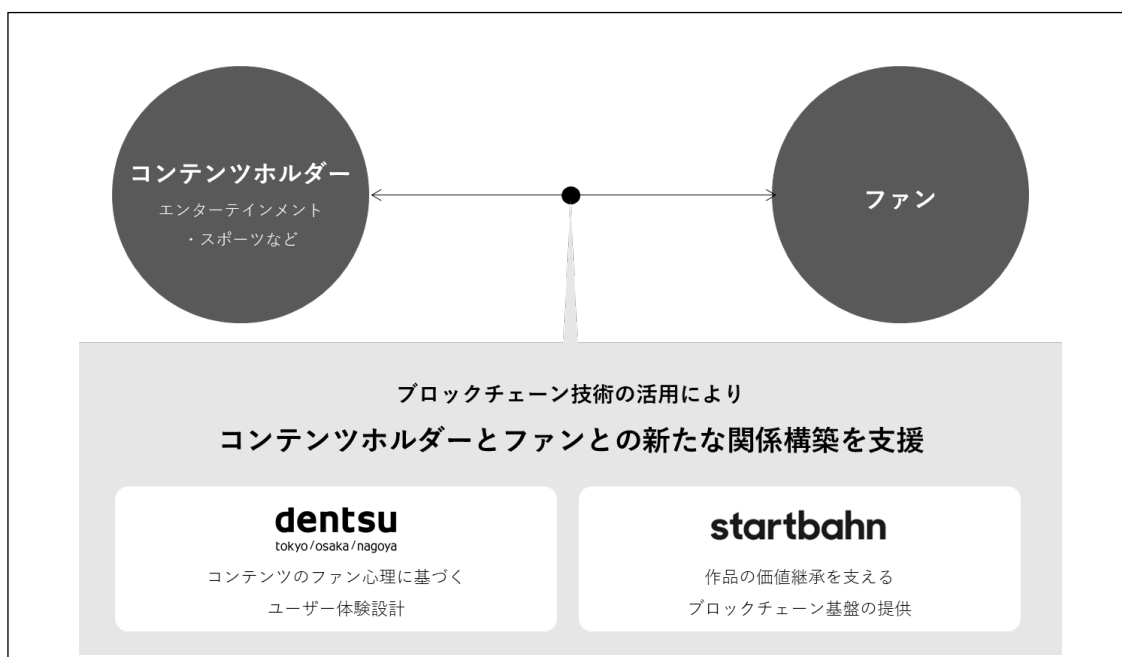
コンテンツホルダー
エンターテインメント
・スポーツなど

ファン

ブロックチェーン技術の活用により
コンテンツホルダーとファンとの新たな関係構築を支援

dentsu
tokyo/osaka/nagoya
コンテンツのファン心理に基づく
ユーザー体験設計

startbahn
作品の価値継承を支える
ブロックチェーン基盤の提供